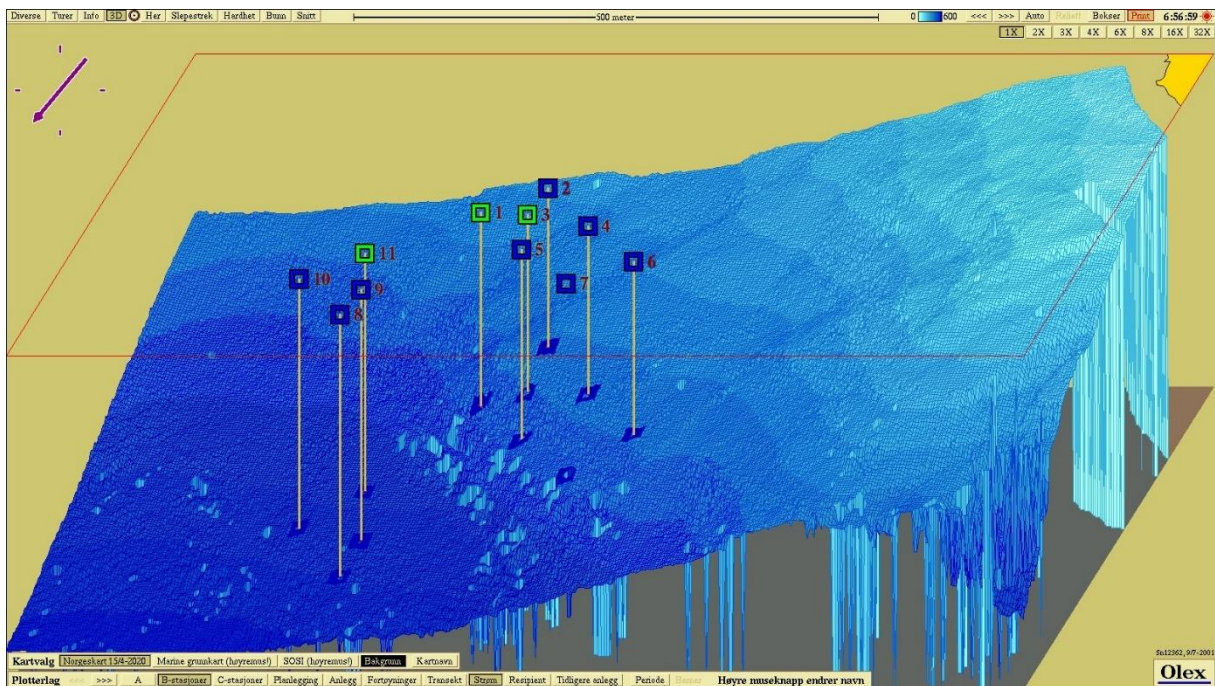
Diverse Turer Info 3D Her Slepestrek Hardhet Bunn Snitt 500 meter 0 600 <<< >>> Auto Halvert Bokser Print 6:56:59

1X 2X 3X 4X 6X 8X 16X 32X

2
1
3
4
11
5
6
10
9
7
8

Sn12362, 9/7-2001

Kartvalg Norgeskart 15/4-2020 Marine grunnkart (høyremus!) SOSI (høyremus!) Bakgrunn Kartnavn

Plotterlag <<< >>> A B-stasjoner C-stasjoner Planlegging Anlegg Fortøyninger Transekt Strøm Resipient Tidligere anlegg Periode Bøyer Høyre museknapp endrer navn

Olex